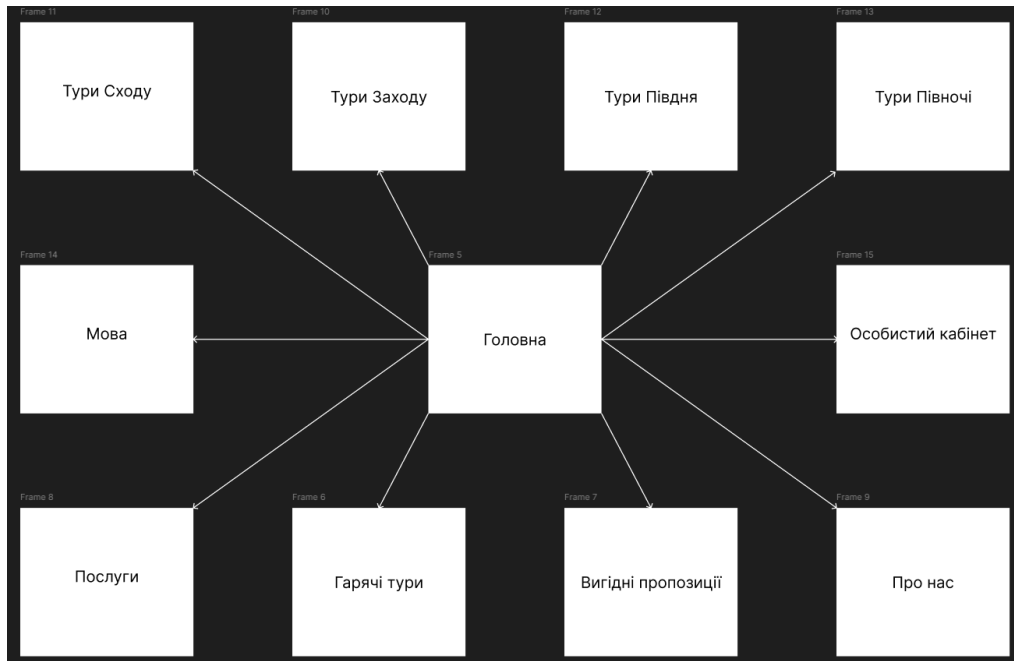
Frame 11
Тури Сходу

Frame 10
Тури Заходу

Frame 12
Тури Півдня

Frame 13
Тури Півночі

Frame 14
Мова

Frame 5
Головна

Frame 15
Особистий кабінет

Frame 8
Послуги

Frame 6
Гарячі тури

Frame 7
Вигідні пропозиції

Frame 9
Про нас